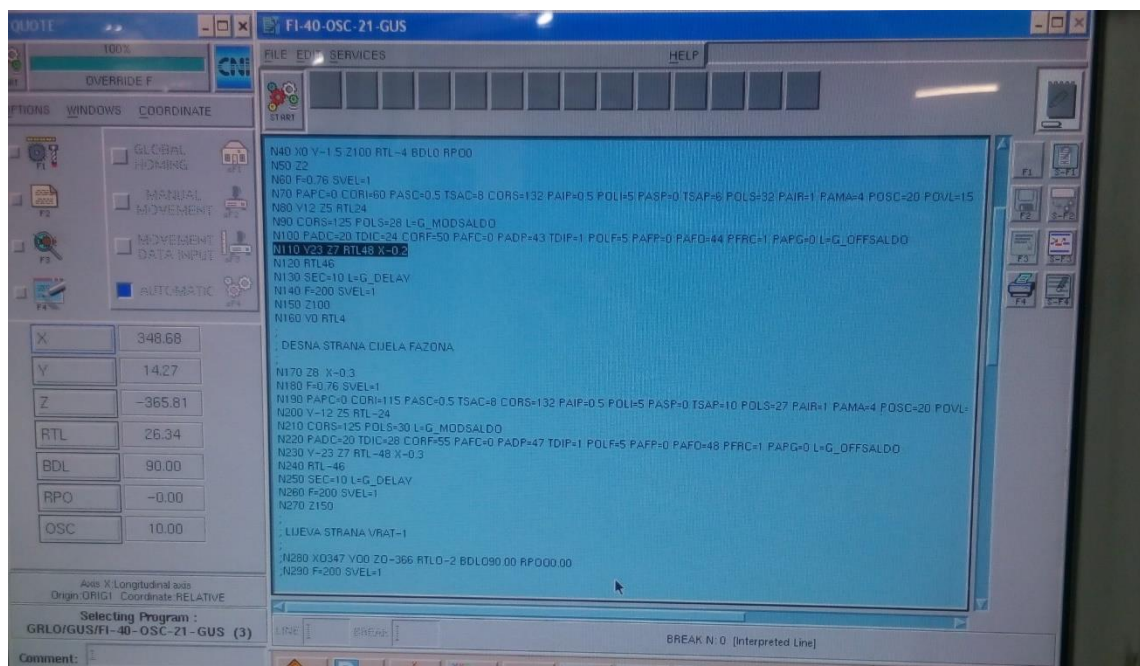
QUOTE

100%

OVERRIDE F

CNI

PTIONS WINDOWS COORDINATE

GLOBAL HOMING

MANUAL MOVEMENT

MOVEMENT DATA INPUT

AUTOMATIC

| X | 348.68 |
|---|---|
| Y | 14.27 |
| Z | -365.81 |
| RTL | 26.34 |
| BDL | 90.00 |
| RPO | -0.00 |
| OSC | 10.00 |

Axis X:Longitudinal axis
Origin:ORIG1 Coordinate:RELATIVE

Selecting Program :
GRLO/GUS/FI-40-OSC-21-GUS (3)

Comment:

FI-40-OSC-21-GUS

FILE EDIT SERVICES HELP

START

N40 X0 Y-1.5 Z100 RTL-4 BDL0 RPO0
N50 Z2
N60 F=0.76 SVEL=1
N70 PAPC=0 CORI=60 PASC=0.5 TSAC=8 CORS=132 PAIP=0.5 POLI=5 PASP=0 TSAP=8 POLS=32 PAIR=1 PAMA=4 POSC=20 POVL=15
N80 Y12 Z5 RTL24
N90 CORS=125 POLS=28 L=G_MODSALDO
N100 PADC=20 TDIC=24 CORF=50 PAFC=0 PADP=43 TDIP=1 POLF=5 PAFP=0 PAFO=44 PFRC=1 PAPG=0 L=G_OFFSALDO
N110 Y23 Z7 RTL48 X-0.2
N120 RTL46
N130 SEC=10 L=G_DELAY
N140 F=200 SVEL=1
N150 Z100
N160 Y0 RTL4
;
; DESNA STRANA CIJELA FAZONA
;
N170 Z8 X-0.3
N180 F=0.76 SVEL=1
N190 PAPC=0 CORI=115 PASC=0.5 TSAC=8 CORS=132 PAIP=0.5 POLI=5 PASP=0 TSAP=10 POLS=27 PAIR=1 PAMA=4 POSC=20 POVL
N200 Y-12 Z5 RTL-24
N210 CORS=125 POLS=30 L=G_MODSALDO
N220 PADC=20 TDIC=28 CORF=55 PAFC=0 PADP=47 TDIP=1 POLF=5 PAFP=0 PAFO=48 PFRC=1 PAPG=0 L=G_OFFSALDO
N230 Y-23 Z7 RTL-48 X-0.3
N240 RTL-46
N250 SEC=10 L=G_DELAY
N260 F=200 SVEL=1
N270 Z150
;
; LIJEVA STRANA VRAT-1
;
;N280 X0347 Y00 ZO-366 RTLO-2 BDLO90.00 RPOO0.00
;N290 F=200 SVEL=1

F1 S-F1 F2 S-F2 F3 S-F3 F4 S-F4

LINE BREAK

BREAK N: 0 [Interpreted Line]